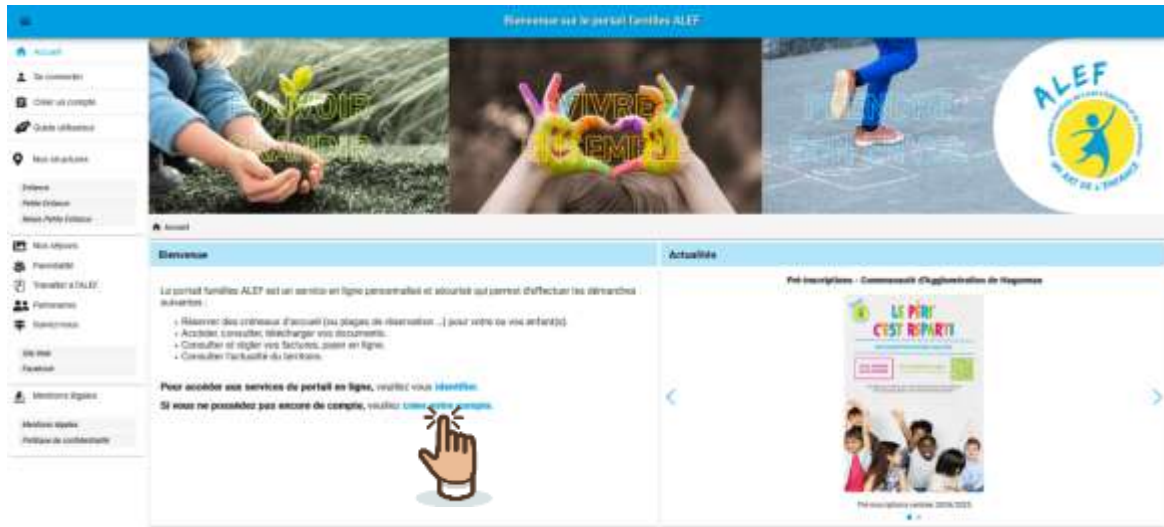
Bienvenue sur le portail familles ALEF

Accueil
Se connecter
Créer un compte
Guide utilisateur
Nos structures
Enfance
Petite Enfance
Nous Petite Enfance
Nos séjours
Parentalité
Travailler à l'ALEF
Partenaires
Ressources
Site Web
Facebook
Mentions légales
Mentions légales
Politique de confidentialité

POUVOIR GRANDIR
VIVRE ENSEMBLE
APPRENDRE

ALEF
UN ART DE L'ENFANCE

Accueil

Bienvenue

Le portail familles ALEF est un service en ligne personnalisé et sécurisé qui permet d'effectuer les démarches suivantes :

• Réserver des créneaux d'accueil (ou plages de réservation ...) pour votre ou vos enfant(s).
• Accéder, consulter, télécharger vos documents.
• Consulter et régler vos factures, payer en ligne.
• Consulter l'actualité du territoire.

Pour accéder aux services du portail en ligne, veuillez vous identifier.

Si vous ne possédez pas encore de compte, veuillez créer votre compte.

Actualités

Pré-inscriptions - Communauté d'Agglomération de Haguenau

LE PÉRI C'EST REPARTI

Pré-inscriptions rentrée 2024/2025